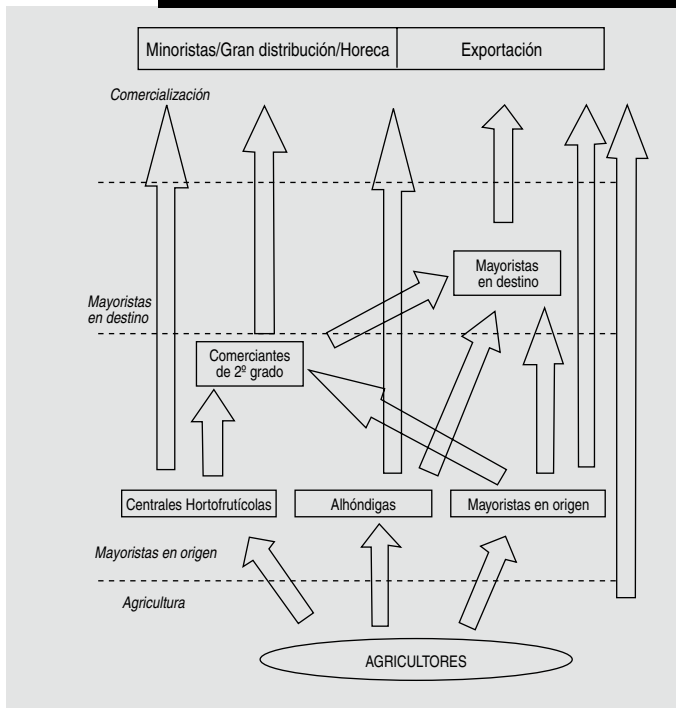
Minoristas/Gran distribución/Horeca | Exportación

Comercialización

Mayoristas en destino

Mayoristas en destino

Comerciantes de 2º grado

Centrales Hortofrutícolas

Alhóndigas

Mayoristas en origen

Mayoristas en origen

Agricultura

AGRICULTORES